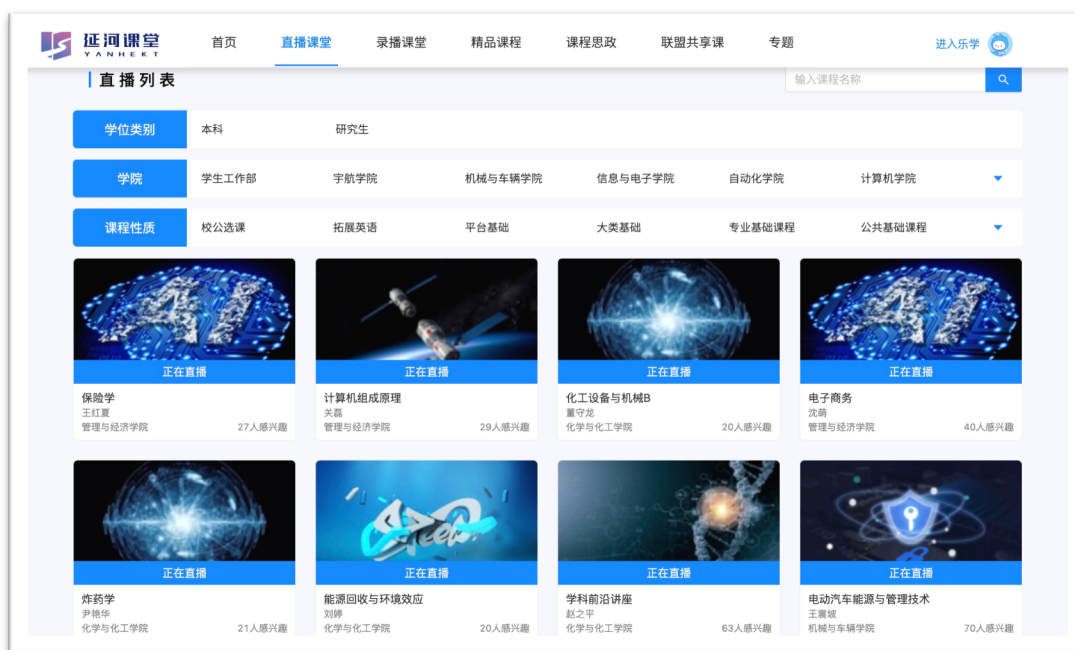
延河课堂
YANHEKT

首页 直播课堂 录播课堂 精品课程 课程思政 联盟共享课 专题 进入乐学

直播列表

输入课程名称

学位类别 本科 研究生

学院 学生工作部 宇航学院 机械与车辆学院 信息与电子学院 自动化学院 计算机学院

课程性质 校公选课 拓展英语 平台基础 大类基础 专业基础课程 公共基础课程

正在直播
保险学
王红夏
管理与经济学院 27人感兴趣

正在直播
计算机组成原理
关磊
管理与经济学院 29人感兴趣

正在直播
化工设备与机械B
董守龙
化学与化工学院 20人感兴趣

正在直播
电子商务
沈萌
管理与经济学院 40人感兴趣

正在直播
炸药学
尹艳华
化学与化工学院 21人感兴趣

正在直播
能源回收与环境效应
刘婷
化学与化工学院 20人感兴趣

正在直播
学科前沿讲座
赵之平
化学与化工学院 63人感兴趣

正在直播
电动汽车能源与管理技术
王震坡
机械与车辆学院 70人感兴趣